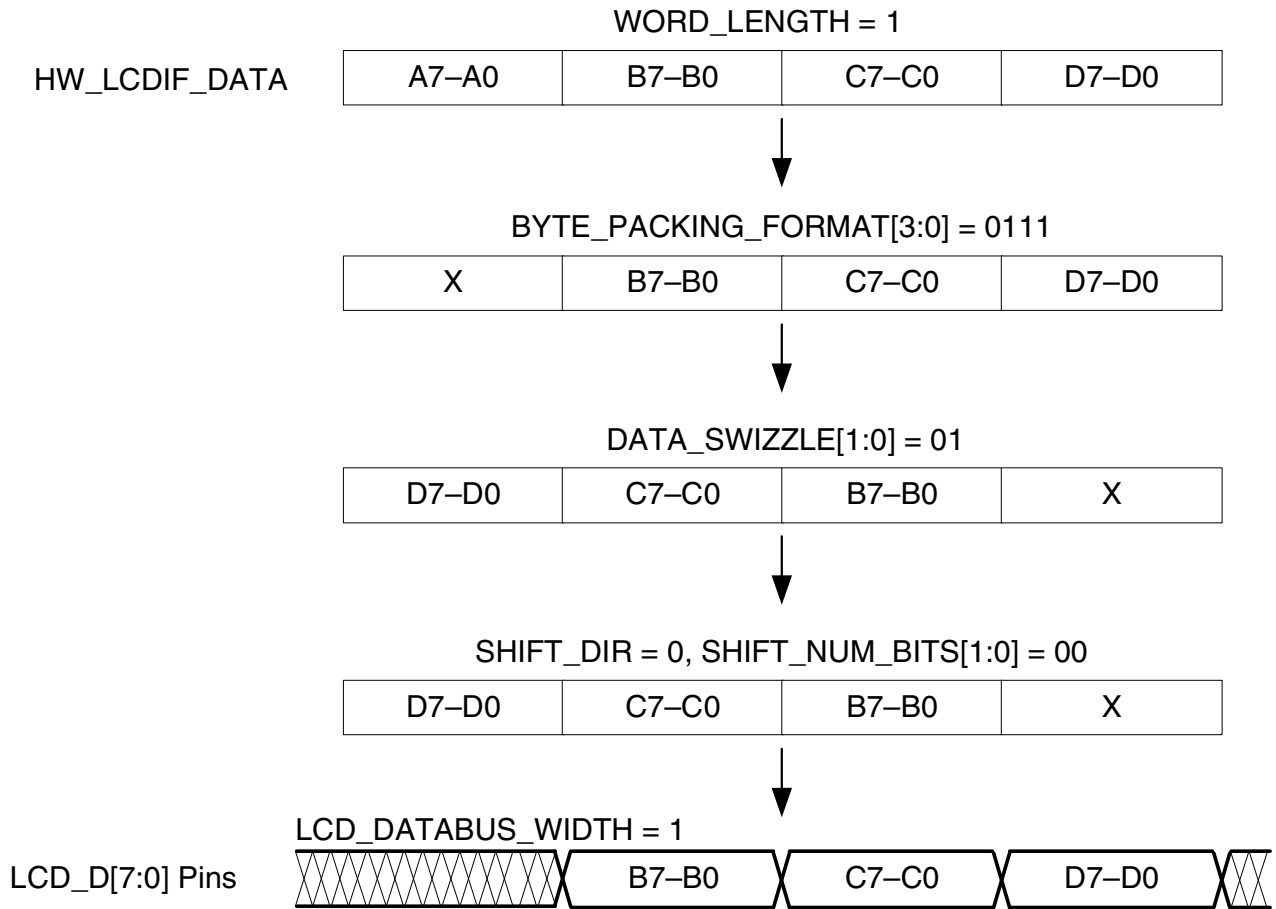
WORD_LENGTH = 1

HW_LCDIF_DATA

| A7–A0 | B7–B0 | C7–C0 | D7–D0 |
|---|---|---|---|

BYTE_PACKING_FORMAT[3:0] = 0111

| X | B7–B0 | C7–C0 | D7–D0 |
|---|---|---|---|

DATA_SWIZZLE[1:0] = 01

| D7–D0 | C7–C0 | B7–B0 | X |
|---|---|---|---|

SHIFT_DIR = 0, SHIFT_NUM_BITS[1:0] = 00

| D7–D0 | C7–C0 | B7–B0 | X |
|---|---|---|---|

LCD_DATABUS_WIDTH = 1

LCD_D[7:0] Pins

B7–B0 C7–C0 D7–D0